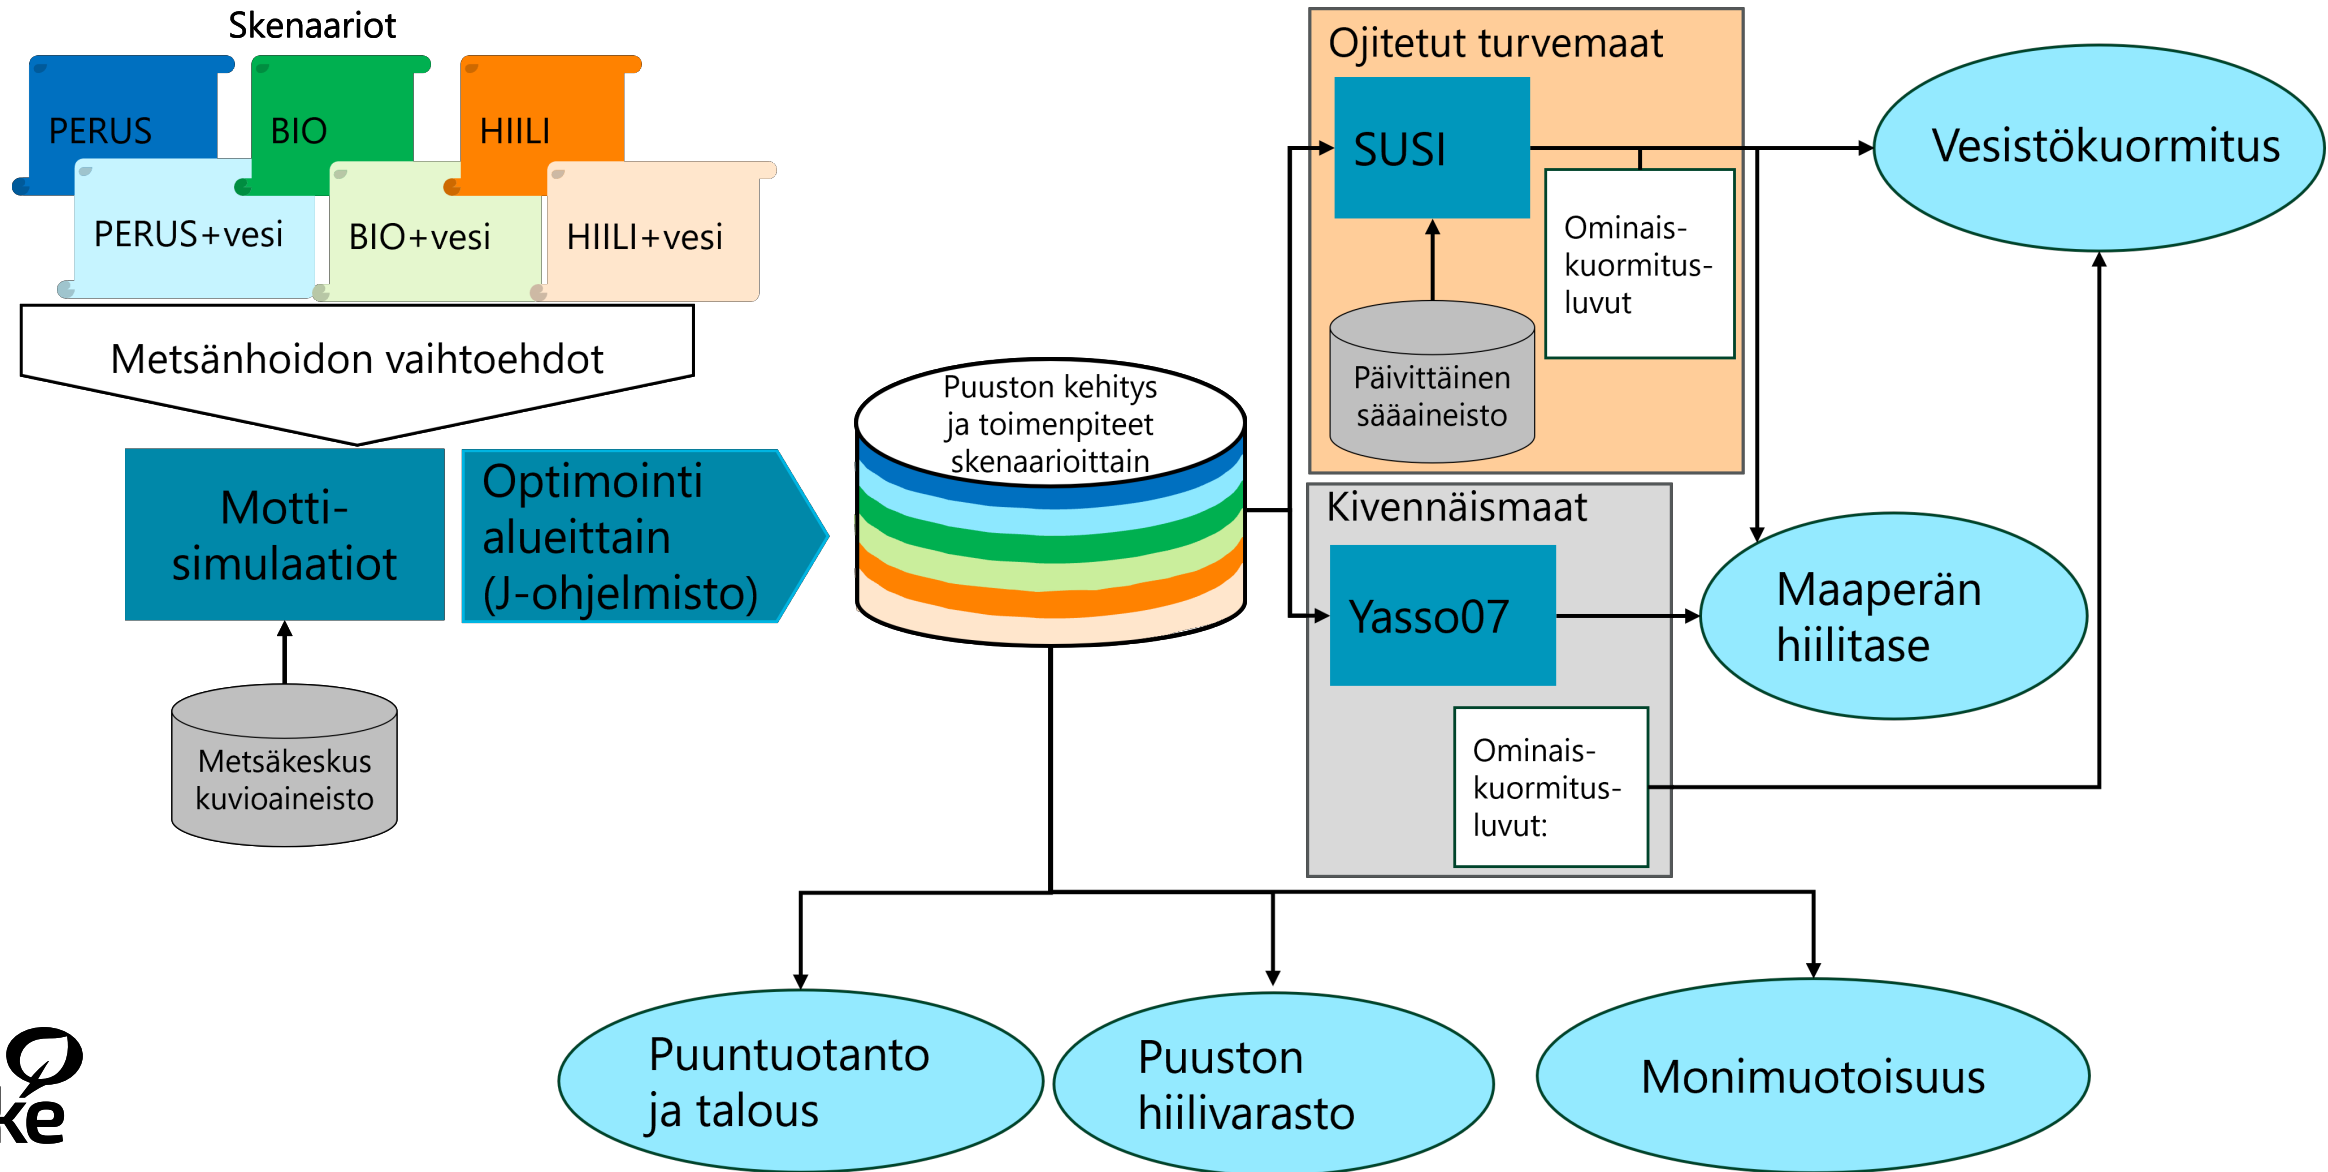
Skenaariot

PERUS

BIO

HIILI

PERUS+vesi

BIO+vesi

HIILI+vesi

Metsänhoidon vaihtoehdot

Motti-simulaatiot

Optimointi alueittain (J-ohjelmisto)

Metsäkeskus kuvioaineisto

Puuston kehitys ja toimenpiteet skenaarioittain

Ojitetut turvemaat

SUSI

Ominais-kuormitus-luvut

Päivittäinen sääaineisto

Vesistökuormitus

Kivennäismaat

Yasso07

Maaperän hiilitase

Ominais-kuormitus-luvut:

Puuntuotanto ja talous

Puuston hiilivarasto

Monimuotoisuus

ke